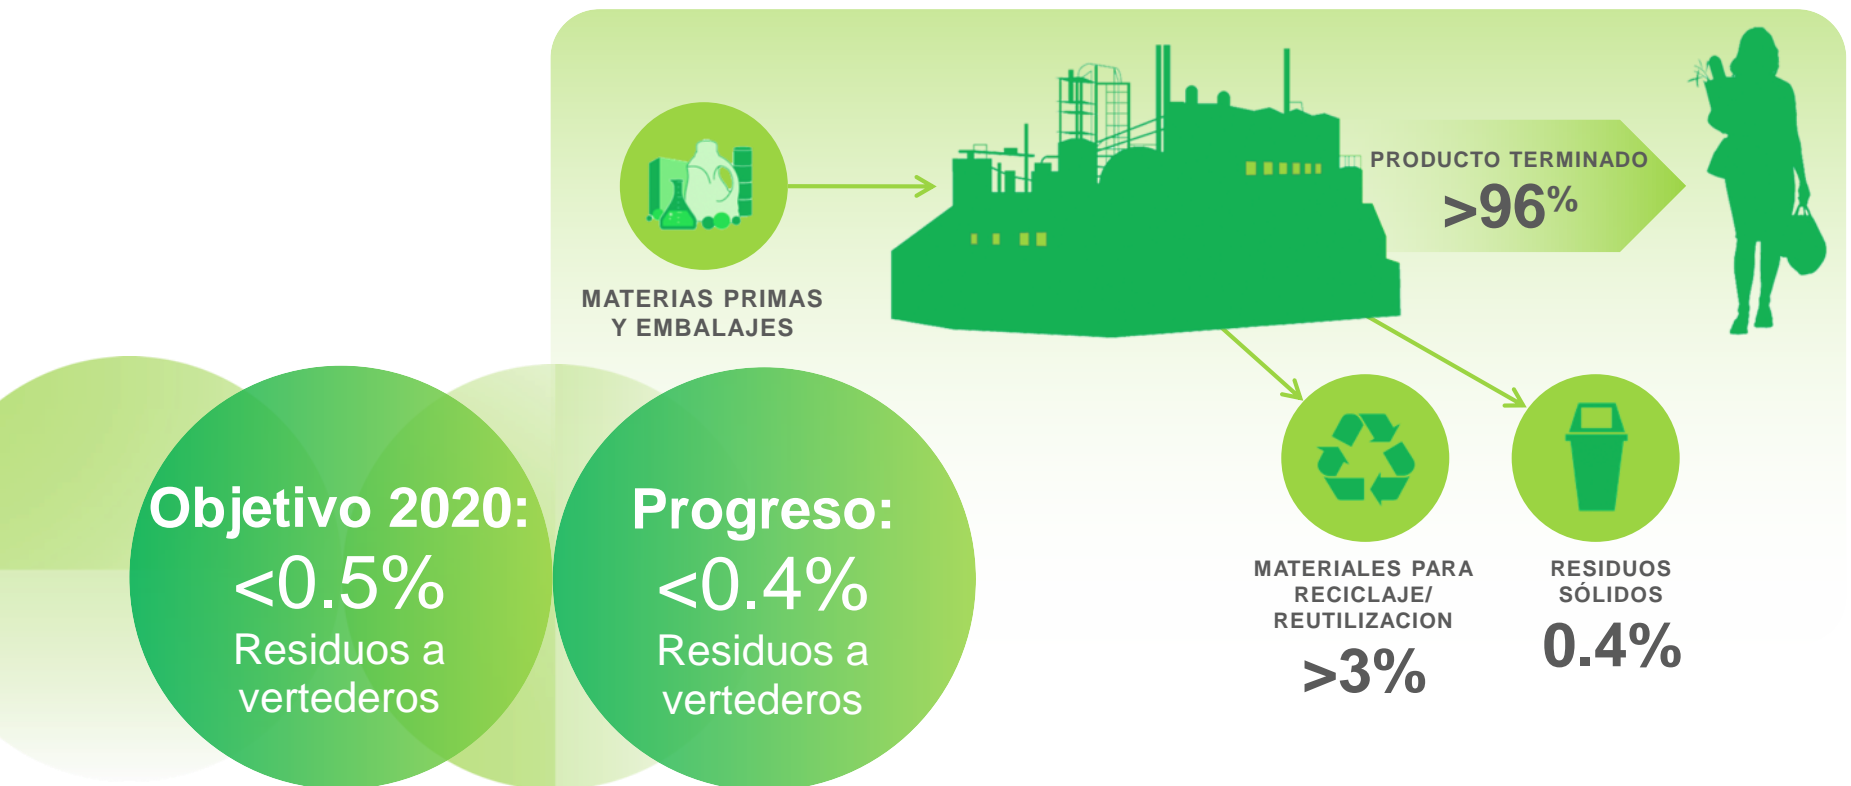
MATERIAS PRIMAS
Y EMBALAJES

PRODUCTO TERMINADO
>96%

MATERIALES PARA RECICLAJE/ REUTILIZACION
>3%

RESIDUOS SÓLIDOS
0.4%

Objetivo 2020:
<0.5%
Residuos a vertederos

Progreso:
<0.4%
Residuos a vertederos